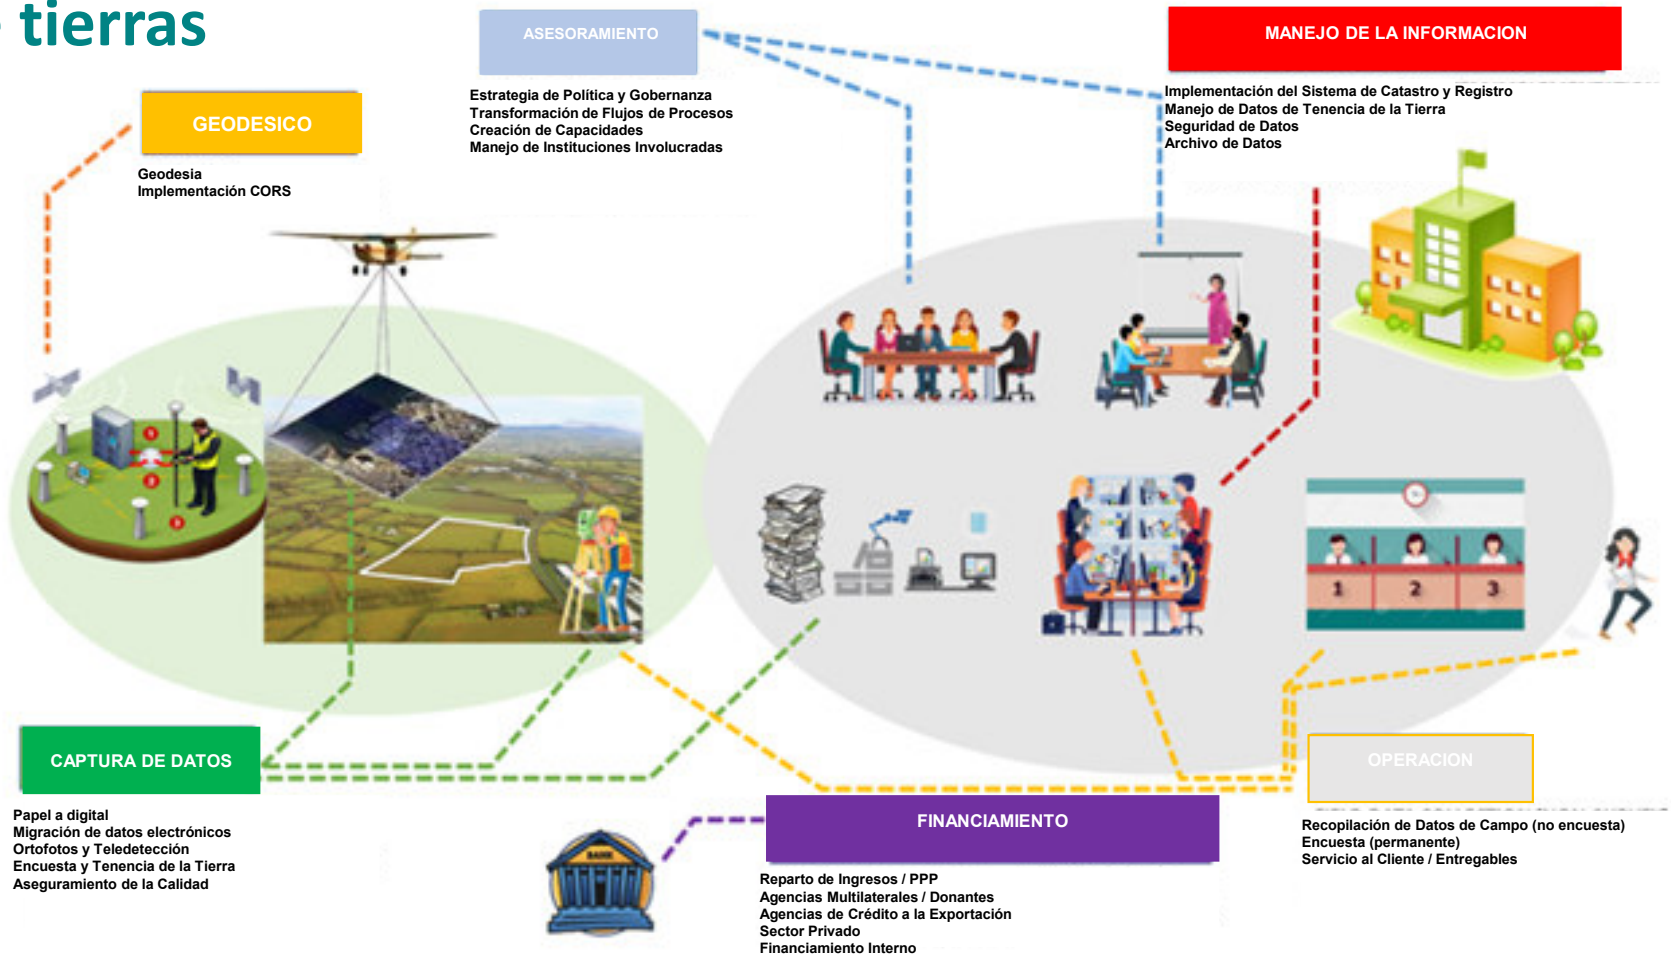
tierras

ASESORAMIENTO

Estrategia de Política y Gobernanza
Transformación de Flujos de Procesos
Creación de Capacidades
Manejo de Instituciones Involucradas

MANEJO DE LA INFORMACION

Implementación del Sistema de Catastro y Registro
Manejo de Datos de Tenencia de la Tierra
Seguridad de Datos
Archivo de Datos

GEODESICO

Geodesia
Implementación CORS

BANK

1 2 3

CAPTURA DE DATOS

Papel a digital
Migración de datos electrónicos
Ortofotos y Teledetección
Encuesta y Tenencia de la Tierra
Aseguramiento de la Calidad

FINANCIAMIENTO

Reparto de Ingresos / PPP
Agencias Multilaterales / Donantes
Agencias de Crédito a la Exportación
Sector Privado
Financiamiento Interno

OPERACION

Recopilación de Datos de Campo (no encuesta)
Encuesta (permanente)
Servicio al Cliente / Entregables